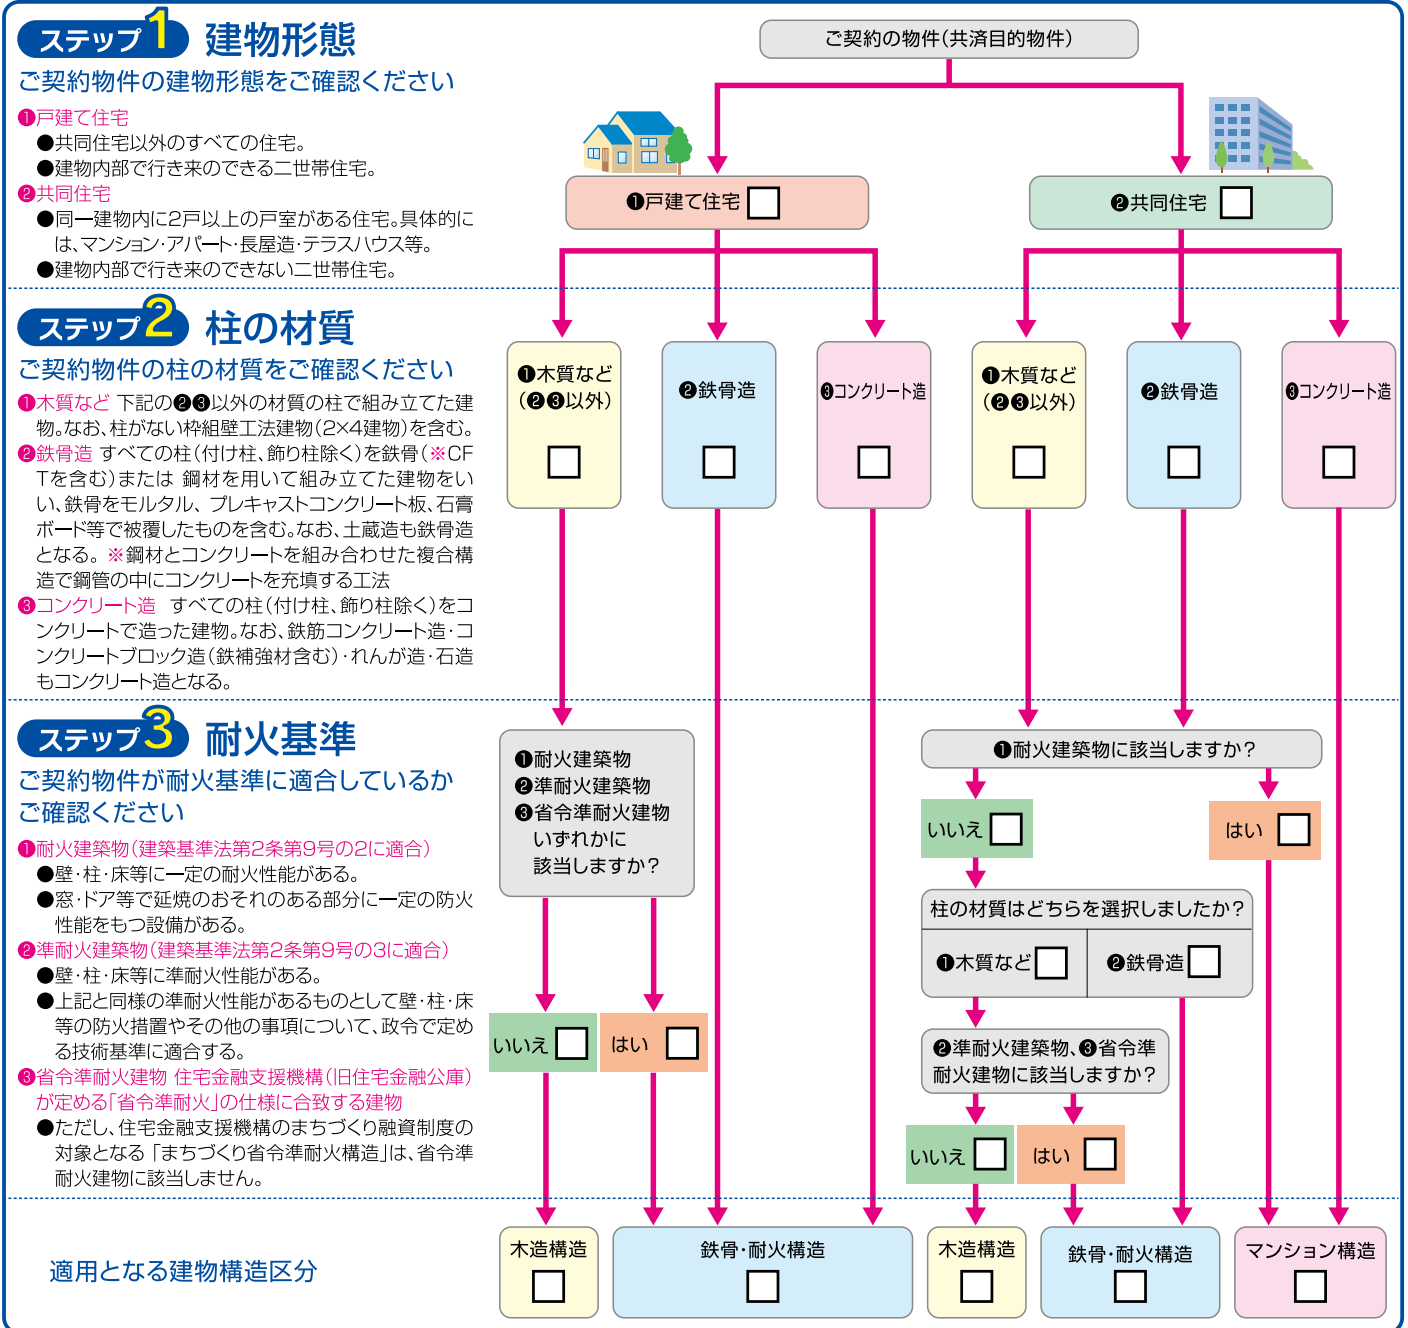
ステップ1 建物形態
ご契約物件の建物形態をご確認ください
❶戸建て住宅
●共同住宅以外のすべての住宅。
●建物内部で行き来のできる二世帯住宅。
❷共同住宅
●同一建物内に2戸以上の戸室がある住宅。具体的には、マンション・アパート・長屋造・テラスハウス等。
●建物内部で行き来のできない二世帯住宅。

ステップ2 柱の材質
ご契約物件の柱の材質をご確認ください
❶木質など 下記の❷❸以外の材質の柱で組み立てた建物。なお、柱がない枠組壁工法建物(2×4建物)を含む。
❷鉄骨造 すべての柱(付け柱、飾り柱除く)を鉄骨(※CFTを含む)または 鋼材を用いて組み立てた建物をいい、鉄骨をモルタル、プレキャストコンクリート板、石膏ボード等で被覆したものを含む。なお、土蔵造も鉄骨造となる。※鋼材とコンクリートを組み合わせた複合構造で鋼管の中にコンクリートを充填する工法
❸コンクリート造 すべての柱(付け柱、飾り柱除く)をコンクリートで造った建物。なお、鉄筋コンクリート造・コンクリートブロック造(鉄補強材含む)・れんが造・石造もコンクリート造となる。

ステップ3 耐火基準
ご契約物件が耐火基準に適合しているかご確認ください
❶耐火建築物(建築基準法第2条第9号の2に適合)
●壁・柱・床等に一定の耐火性能がある。
●窓・ドア等で延焼のおそれのある部分に一定の防火性能をもつ設備がある。
❷準耐火建築物(建築基準法第2条第9号の3に適合)
●壁・柱・床等に準耐火性能がある。
●上記と同様の準耐火性能があるものとして壁・柱・床等の防火措置やその他の事項について、政令で定める技術基準に適合する。
❸省令準耐火建物 住宅金融支援機構(旧住宅金融公庫)が定める「省令準耐火」の仕様に合致する建物
●ただし、住宅金融支援機構のまちづくり融資制度の対象となる「まちづくり省令準耐火構造」は、省令準耐火建物に該当しません。

適用となる建物構造区分

ご契約の物件(共済目的物件)
❶戸建て住宅 □
❷共同住宅 □
❶木質など(❷❸以外) □
❷鉄骨造 □
❸コンクリート造 □
❶木質など(❷❸以外) □
❷鉄骨造 □
❸コンクリート造 □
❶耐火建築物
❷準耐火建築物
❸省令準耐火建物
いずれかに該当しますか?
いいえ □
はい □
❶耐火建築物に該当しますか?
いいえ □
はい □
柱の材質はどちらを選択しましたか?
❶木質など □
❷鉄骨造 □
❷準耐火建築物、❸省令準耐火建物に該当しますか?
いいえ □
はい □
木造構造 □
鉄骨・耐火構造 □
木造構造 □
鉄骨・耐火構造 □
マンション構造 □